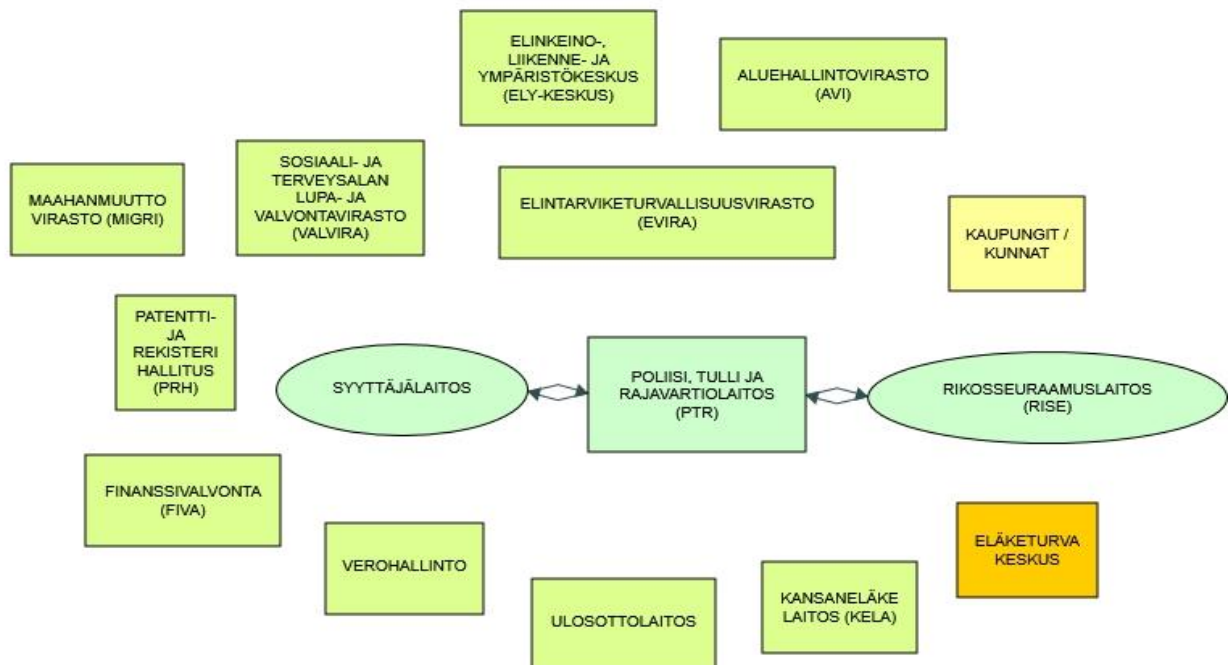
ELINKEINO-, LIIKENNE- JA YMPÄRISTÖKESKUS (ELY-KESKUS)

ALUEHALLINTOVIRASTO (AVI)

MAAHANMUUTTO VIRASTO (MIGRI)

SOSIAALI- JA TERVEYSALAN LUPA- JA VALVONTAVIRASTO (VALVIRA)

ELINTARVIKETURVALLISUUSVIRASTO (EVIRA)

KAUPUNGIT / KUNNAT

PATENTTI- JA REKISTERI HALLITUS (PRH)

SYYTTÄJÄLAITOS

POLIISI, TULLI JA RAJAVARTIOLAITOS (PTR)

RIKOSSEURAAMUSLAITOS (RISE)

FINANSSIVALVONTA (FIVA)

ELÄKETURVA KESKUS

VEROHALLINTO

ULOSOTTOLAITOS

KANSANELÄKE LAITOS (KELA)